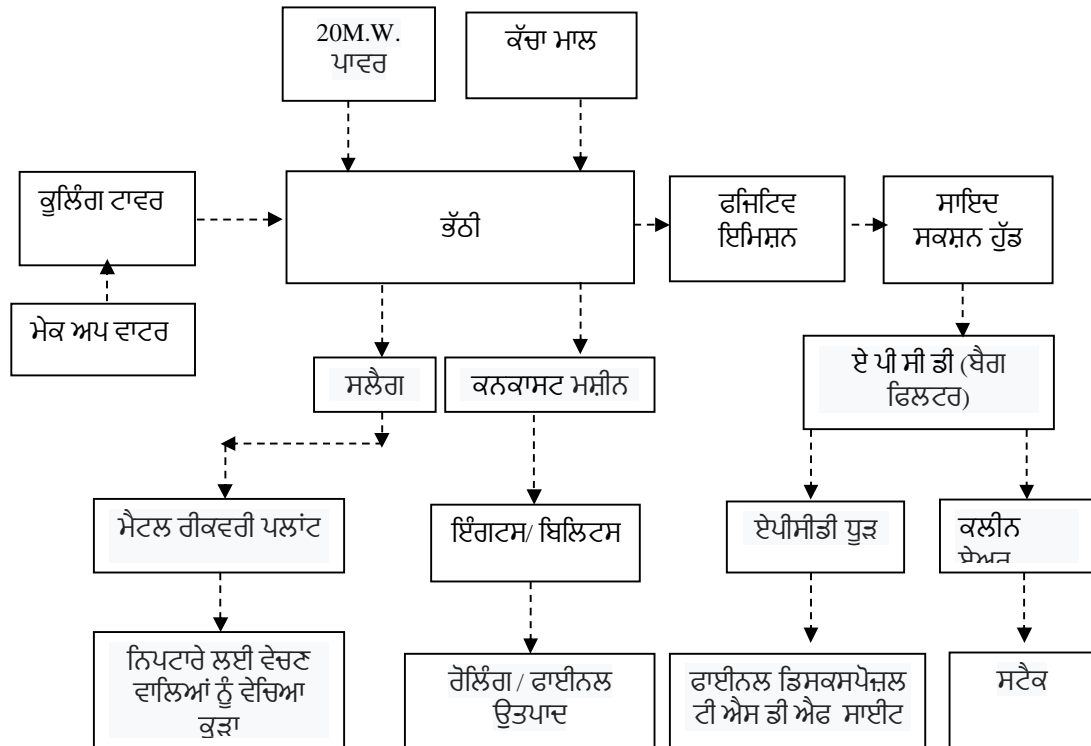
20M.W. ਪਾਵਰ

ਕੱਚਾ ਮਾਲ

ਕੂਲਿੰਗ ਟਾਵਰ

ਭੱਠੀ

ਫਜਿਟਿਵ ਇਮਿਸ਼ਨ

ਸਾਇਦ ਸਕਸ਼ਨ ਹੁੱਡ

ਮੇਕ ਅਪ ਵਾਟਰ

ਸਲੈਗ

ਕਨਕਾਸਟ ਮਸ਼ੀਨ

ਏ ਪੀ ਸੀ ਡੀ (ਬੈਗ ਫਿਲਟਰ)

ਮੈਟਲ ਰੀਕਵਰੀ ਪਲਾਂਟ

ਇੰਗਟਸ/ ਬਿਲਿਟਸ

ਏਪੀਸੀਡੀ ਧੂੜ

ਕਲੀਨ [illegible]

ਨਿਪਟਾਰੇ ਲਈ ਵੇਚਣ ਵਾਲਿਆਂ ਨੂੰ ਵੇਚਿਆ ਕੂੜਾ

ਰੋਲਿੰਗ / ਫਾਈਨਲ ਉਤਪਾਦ

ਫਾਈਨਲ ਡਿਸਕਸਪੋਜ਼ਲ ਟੀ ਐਸ ਡੀ ਐਫ ਸਾਈਟ

ਸਟੈਕ